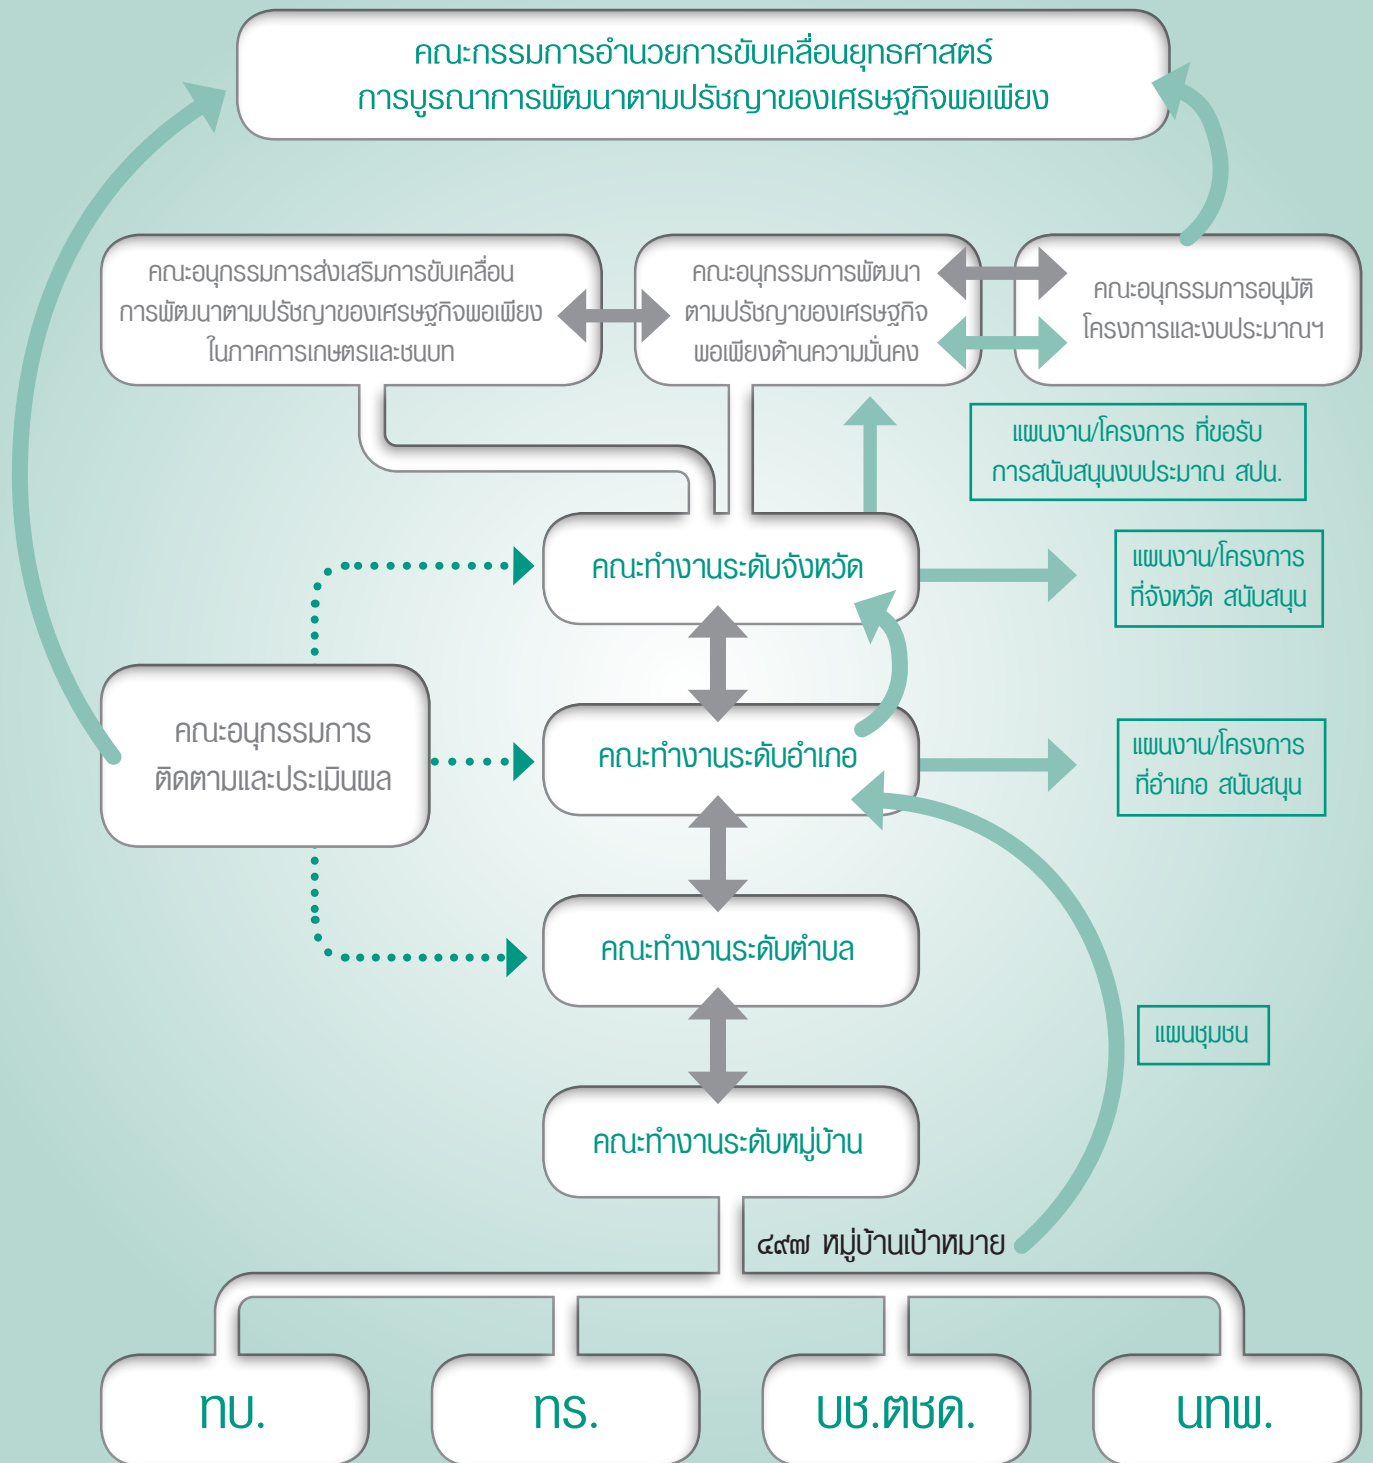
คณะกรรมการอำนวยการขับเคลื่อนยุทธศาสตร์
การบูรณาการพัฒนาตามปรัชญาของเศรษฐกิจพอเพียง

คณะอนุกรรมการส่งเสริมการขับเคลื่อน
การพัฒนาตามปรัชญาของเศรษฐกิจพอเพียง
ในภาคการเกษตรและชนบท

คณะอนุกรรมการพัฒนา
ตามปรัชญาของเศรษฐกิจ
พอเพียงด้านความมั่นคง

คณะอนุกรรมการอนุมัติ
โครงการและงบประมาณฯ

แผนงาน/โครงการ ที่ขอรับ
การสนับสนุนงบประมาณ สปน.

คณะทำงานระดับจังหวัด

แผนงาน/โครงการ
ที่จังหวัด สนับสนุน

คณะอนุกรรมการ
ติดตามและประเมินผล

คณะทำงานระดับอำเภอ

แผนงาน/โครงการ
ที่อำเภอ สนับสนุน

คณะทำงานระดับตำบล

แผนชุมชน

คณะทำงานระดับหมู่บ้าน

๔๙๗ หมู่บ้านเป้าหมาย

ทบ.

ทร.

บช.ตชด.

นทพ.